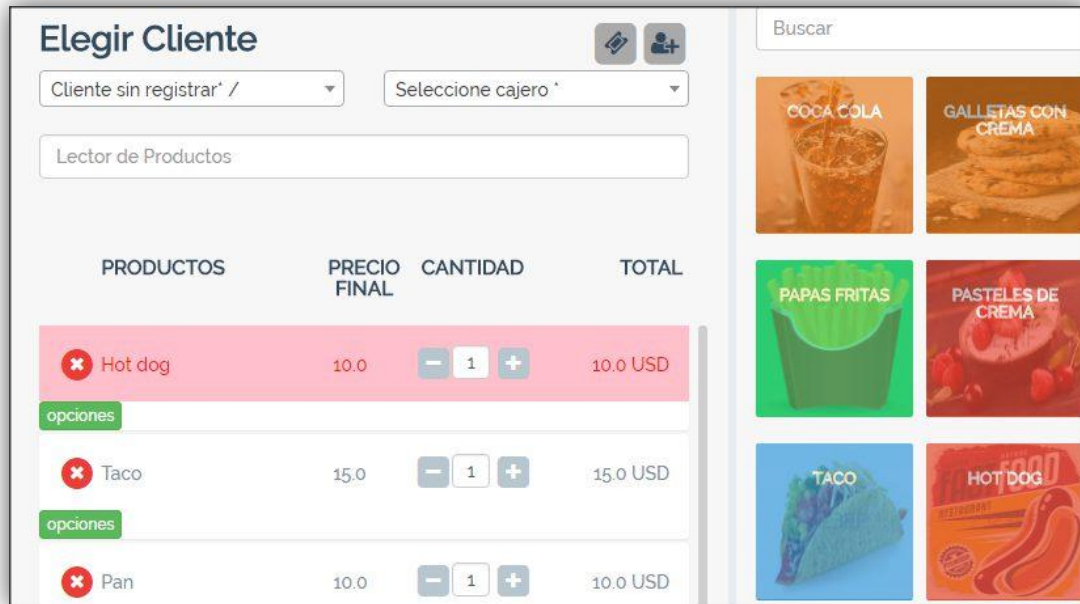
Elegir Cliente

Cliente sin registrar* /

Seleccione cajero *

Lector de Productos

| PRODUCTOS | PRECIO FINAL | CANTIDAD | TOTAL |
|---|---|---|---|
| Hot dog | 10.0 | 1 | 10.0 USD |
| Taco | 15.0 | 1 | 15.0 USD |
| Pan | 10.0 | 1 | 10.0 USD |

opciones

opciones

Buscar

COCA COLA

GALLETAS CON CREMA

PAPAS FRITAS

PASTELES DE CREMA

TACO

HOT DOG